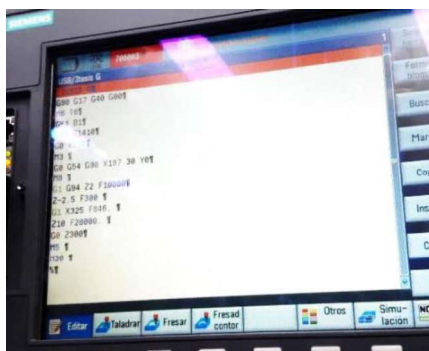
SIEMENS
700003
USB/Tesis G
G90 G17 G40 G80¶
T6 T0¶
M6 D1¶
S 1410¶
G0 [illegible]
M3 ¶
G0 G54 G90 X197 30 Y0¶
M8 ¶
G1 G94 Z2 F10000¶
Z-2.5 F300 ¶
G1 X325 F646. ¶
Z10 F20000. ¶
G0 Z300¶
M5 ¶
M30 ¶
¶
Busc
Mar
Co
Ins
C
Edita
Taladrar
Fresar
Fresad contor
Otros
Simulación
NC